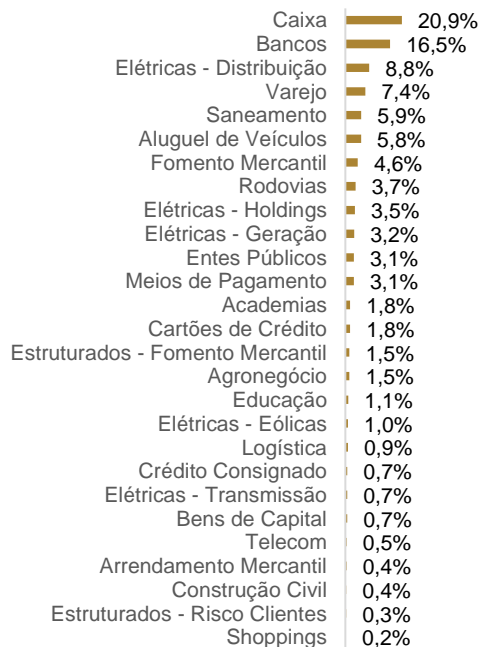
| | |
|---|---|
| Caixa | 20,9% |
| Bancos | 16,5% |
| Elétricas - Distribuição | 8,8% |
| Varejo | 7,4% |
| Saneamento | 5,9% |
| Aluguel de Veículos | 5,8% |
| Fomento Mercantil | 4,6% |
| Rodovias | 3,7% |
| Elétricas - Holdings | 3,5% |
| Elétricas - Geração | 3,2% |
| Entes Públicos | 3,1% |
| Meios de Pagamento | 3,1% |
| Academias | 1,8% |
| Cartões de Crédito | 1,8% |
| Estruturados - Fomento Mercantil | 1,5% |
| Agronegócio | 1,5% |
| Educação | 1,1% |
| Elétricas - Eólicas | 1,0% |
| Logística | 0,9% |
| Crédito Consignado | 0,7% |
| Elétricas - Transmissão | 0,7% |
| Bens de Capital | 0,7% |
| Telecom | 0,5% |
| Arrendamento Mercantil | 0,4% |
| Construção Civil | 0,4% |
| Estruturados - Risco Clientes | 0,3% |
| Shoppings | 0,2% |